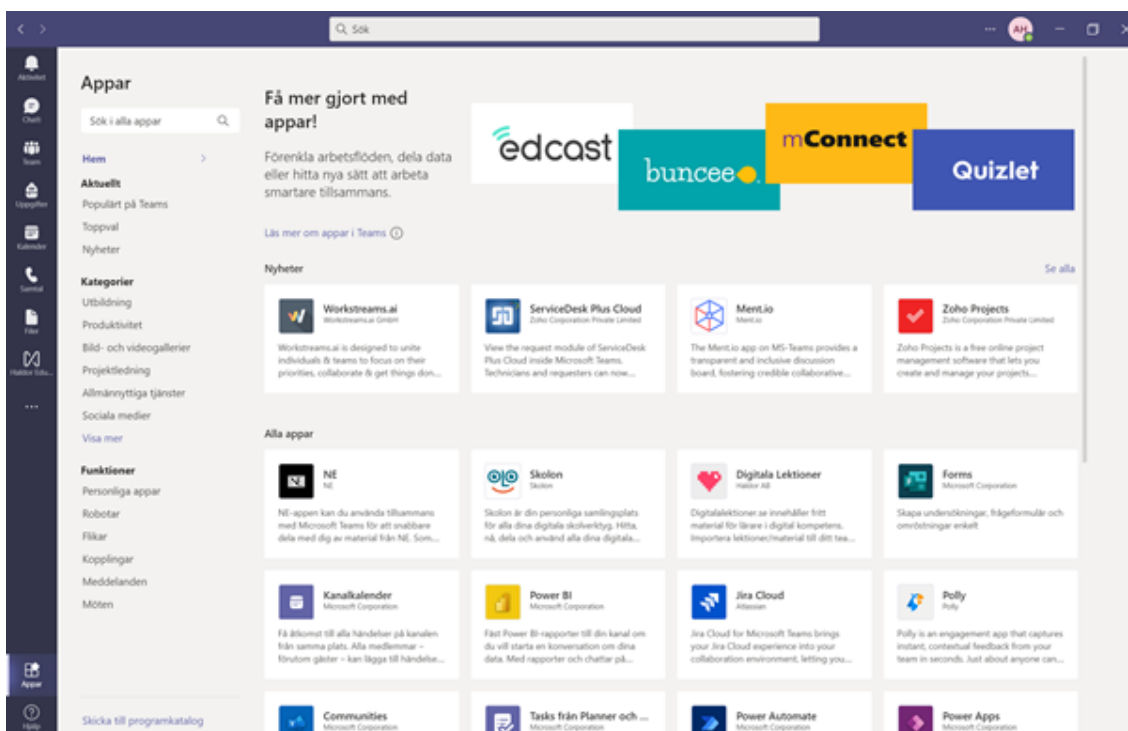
Sök

AH

Aktivitet
Chatt
Team
Uppgifter
Kalender
Samtal
Filer
Haldor Edu...
...
Appar
Hjälp

Appar

Sök i alla appar

Hem
Aktuellt
Populärt på Teams
Toppval
Nyheter
Kategorier
Utbildning
Produktivitet
Bild- och videogallerier
Projektledning
Allmännyttiga tjänster
Sociala medier
Visa mer
Funktioner
Personliga appar
Robotar
Flikar
Kopplingar
Meddelanden
Möten

Skicka till programkatalog

Få mer gjort med appar!

Förenkla arbetsflöden, dela data eller hitta nya sätt att arbeta smartare tillsammans.

Läs mer om appar i Teams

edcast
buncee
mConnect
Quizlet

Nyheter
Se alla

Workstreams.ai
Workstreams.ai GmbH
Workstreams.ai is designed to unite individuals & teams to focus on their priorities, collaborate & get things don...

ServiceDesk Plus Cloud
Zoho Corporation Private Limited
View the request module of ServiceDesk Plus Cloud inside Microsoft Teams. Technicians and requesters can now...

Ment.io
Ment.io
The Ment.io app on MS-Teams provides a transparent and inclusive discussion board, fostering credible collaborative...

Zoho Projects
Zoho Corporation Private Limited
Zoho Projects is a free online project management software that lets you create and manage your projects...

Alla appar

NE
NE
NE-appen kan du använda tillsammans med Microsoft Teams för att snabbare dela med dig av material från NE. Som...

Skolon
Skolon
Skolon är din personliga samlingsplats för alla dina digitala skolverktyg. Hitta, nå, dela och använd alla dina digitala...

Digitala Lektioner
Haldor AB
Digitalalektioner.se innehåller fritt material för lärare i digital kompetens. Importera lektioner/material till ditt tea...

Forms
Microsoft Corporation
Skapa undersökningar, frågeformulär och omröstningar enkelt

Kanalkalender
Microsoft Corporation
Få åtkomst till alla händelser på kanalen från samma plats. Alla medlemmar – förutom gäster – kan lägga till händelse...

Power BI
Microsoft Corporation
Fäst Power BI-rapporter till din kanal om du vill starta en konversation om dina data. Med rapporter och chattar på...

Jira Cloud
Atlassian
Jira Cloud for Microsoft Teams brings your Jira Cloud experience into your collaboration environment, letting you...

Polly
Polly
Polly is an engagement app that captures instant, contextual feedback from your team in seconds. Just about anyone can...

Communities
Microsoft Corporation

Tasks från Planner och ...
Microsoft Corporation

Power Automate
Microsoft Corporation

Power Apps
Microsoft Corporation